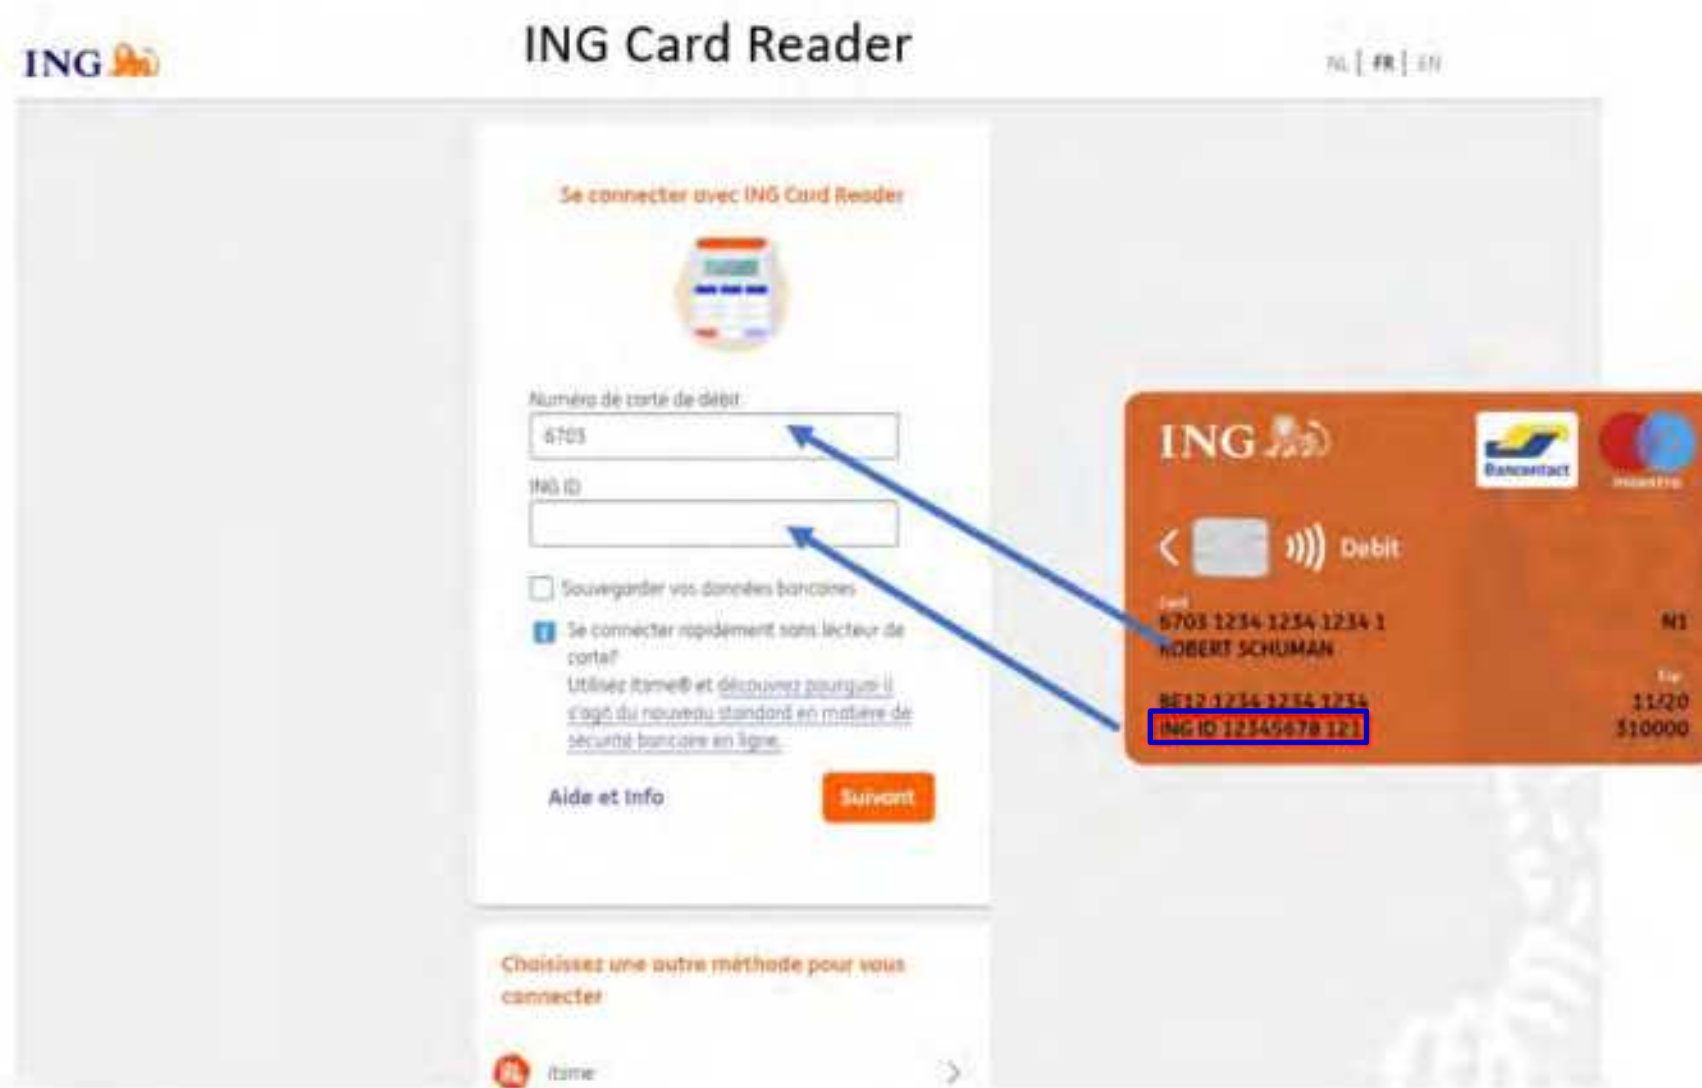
ING

ING Card Reader

NL | FR | EN

Se connecter avec ING Card Reader

Numéro de carte de débit

6703

ING ID

Sauvegarder vos données bancaires

Se connecter rapidement sans lecteur de carte?
Utilisez itsme® et découvrez pourquoi il s'agit du nouveau standard en matière de sécurité bancaire en ligne.

Aide et Info

Suivant

Choisissez une autre méthode pour vous connecter

itsme

ING

Bancontact

maestro

Debit

Card
6703 1234 1234 1234 1
ROBERT SCHUMAN

N1

BE12 1234 1234 1234
ING ID 12345678 121

Exp
11/20
310000